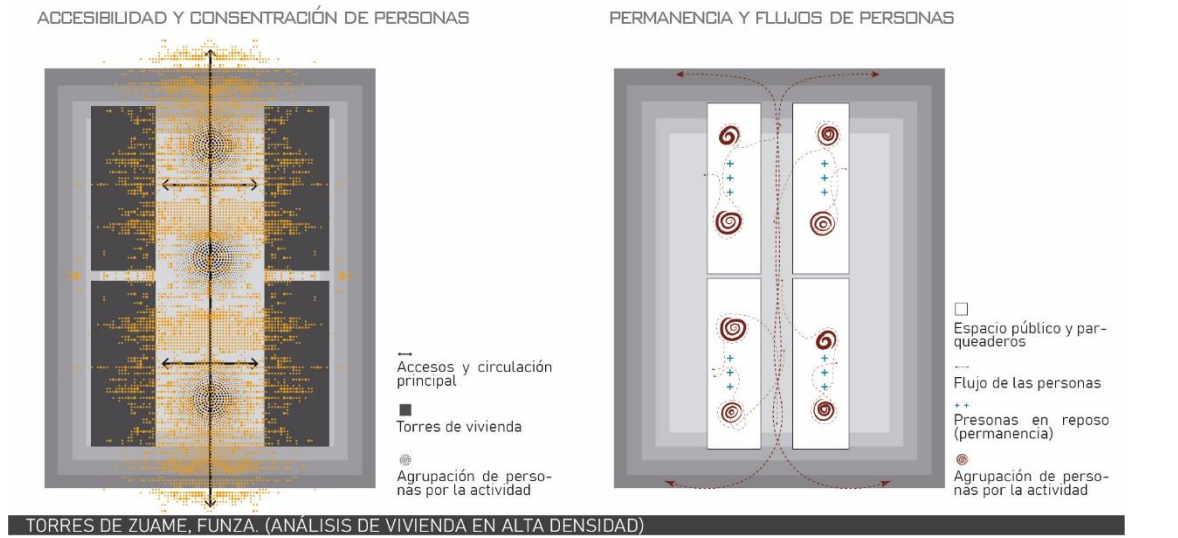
ACCESIBILIDAD Y CONSENTRACIÓN DE PERSONAS

Accesos y circulación principal

Torres de vivienda

Agrupación de personas por la actividad

PERMANENCIA Y FLUJOS DE PERSONAS

Espacio público y parqueaderos

Flujo de las personas

Presonas en reposo (permanencia)

Agrupación de personas por la actividad

TORRES DE ZUAME, FUNZA. (ANÁLISIS DE VIVIENDA EN ALTA DENSIDAD)